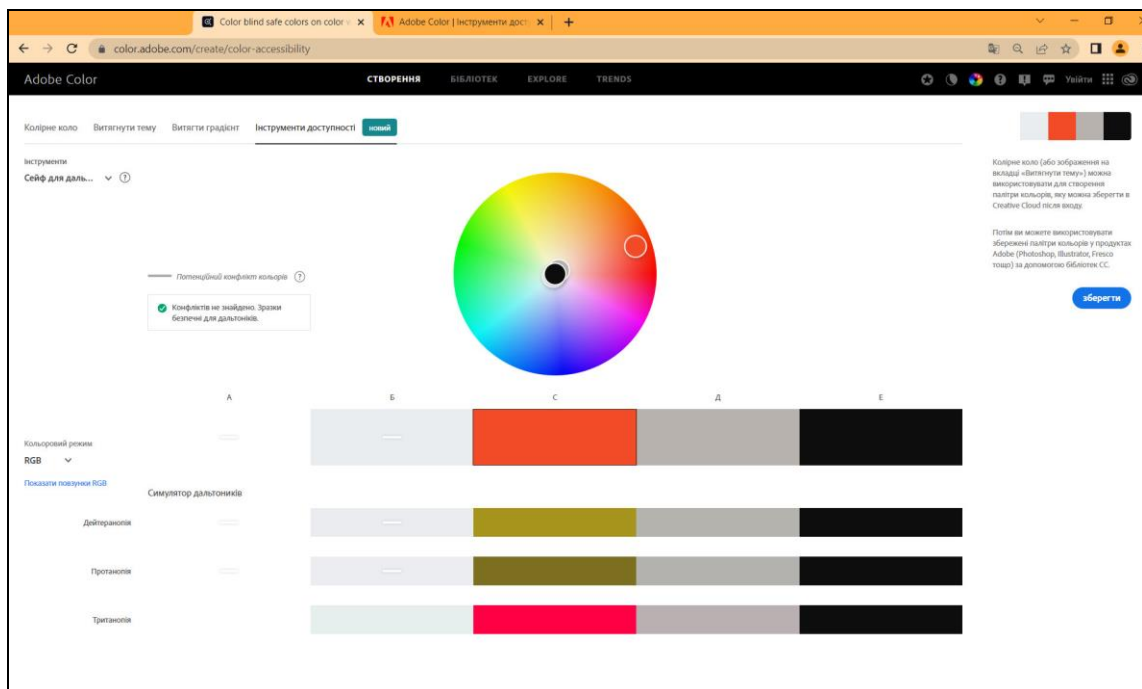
Color blind safe colors on color ×
Adobe Color | Інструменти досту ×
+
color.adobe.com/create/color-accessibility

Adobe Color
СТВОРЕННЯ БІБЛІОТЕК EXPLORE TRENDS
Увійти

Колірне коло Витягнути тему Витягти градієнт Інструменти доступності НОВИЙ

Інструменти
Сейф для даль...

Потенційний конфлікт кольорів

Конфліктів не знайдено. Зразки безпечні для дальтоніків.

Колірне коло (або зображення на вкладці «Витягнути тему») можна використовувати для створення палітри кольорів, яку можна зберегти в Creative Cloud після входу.

Потім ви можете використовувати збережені палітри кольорів у продуктах Adobe (Photoshop, Illustrator, Fresco тощо) за допомогою бібліотек CC.

зберегти

A Б C Д E

Кольоровий режим
RGB

Показати повзунки RGB

Симулятор дальтоників

Дейтеранопія

Протанопія

Тританопія